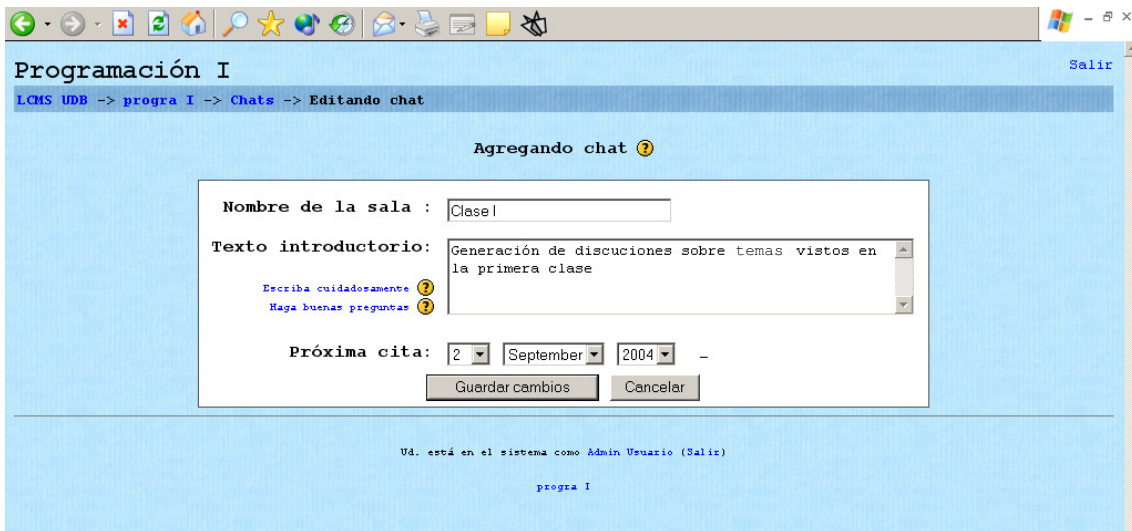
Programación I

Salir

LCMS UDB -> progra I -> Chats -> Editando chat

Agregando chat

Nombre de la sala : Clase I

Texto introductorio: Generación de discuciones sobre temas vistos en la primera clase

Escriba cuidadosamente

Haga buenas preguntas

Próxima cita: 2 September 2004 –

Guardar cambios Cancelar

Ud. está en el sistema como Admin Usuario (Salir)

progra I